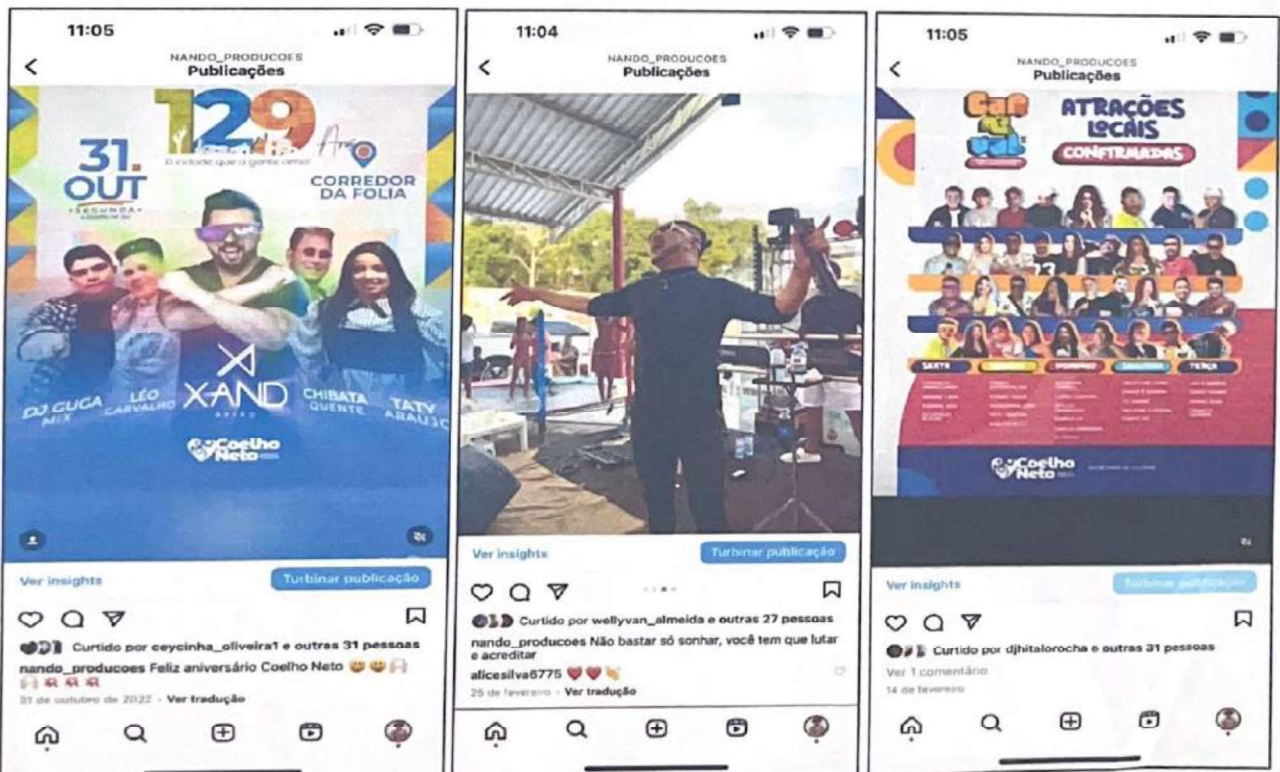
11:05

NANDO_PRODUCOES
Publicações

129 Anos
A cidade que a gente ama!

31. OUT
SEGUNDA

CORREDOR DA FOLIA

DJ GUGA MIX
LÉO CARVALHO
XAND AVIÃO
CHIBATA QUENTE
TATY ARAUJO

Coelho Neto

Ver insights
Turbinar publicação

Curtido por ceycinha_oliveira1 e outras 31 pessoas
nando_producoes Feliz aniversário Coelho Neto 😁😁🎧🎧🎧🎧🎧
31 de outubro de 2022 · Ver tradução

11:04

NANDO_PRODUCOES
Publicações

Ver insights
Turbinar publicação

Curtido por wellyvan_almeida e outras 27 pessoas
nando_producoes Não bastar só sonhar, você tem que lutar e acreditar
alicesilva6775 ❤️❤️👏
25 de fevereiro · Ver tradução

11:05

NANDO_PRODUCOES
Publicações

Cai no Vale
ATRAÇÕES LOCAIS
CONFIRMADAS

SEXTA
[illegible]
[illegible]
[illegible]
TERÇA

Coelho Neto

Ver insights
Turbinar publicação

Curtido por djhitalorocha e outras 31 pessoas
Ver 1 comentário
14 de fevereiro